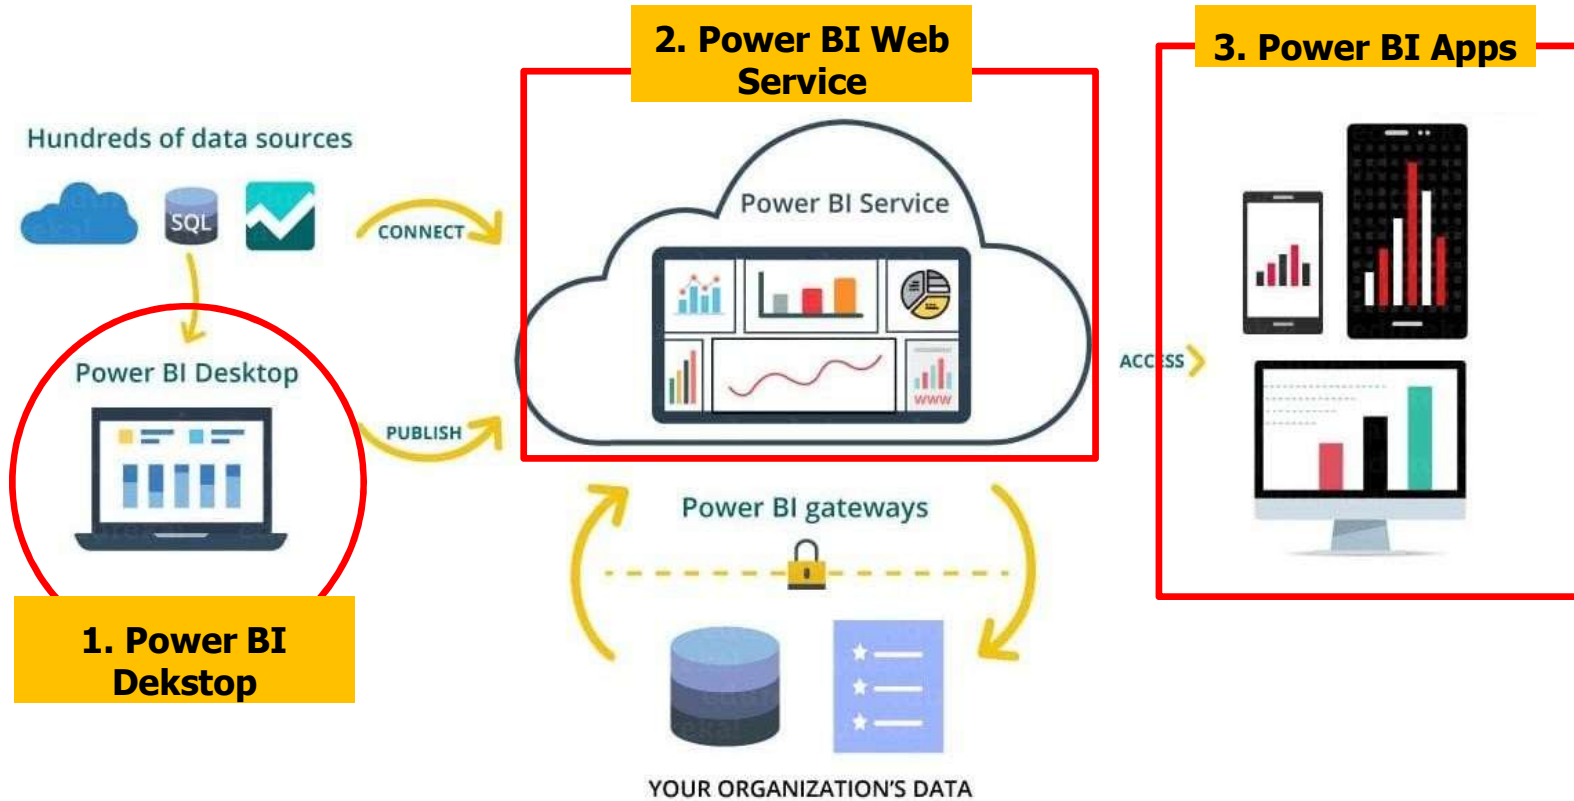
2. Power BI Web Service

3. Power BI Apps

Hundreds of data sources

SQL

CONNECT

Power BI Service

www

Power BI Desktop

PUBLISH

ACCESS

Power BI gateways

1. Power BI Dekstop

YOUR ORGANIZATION'S DATA